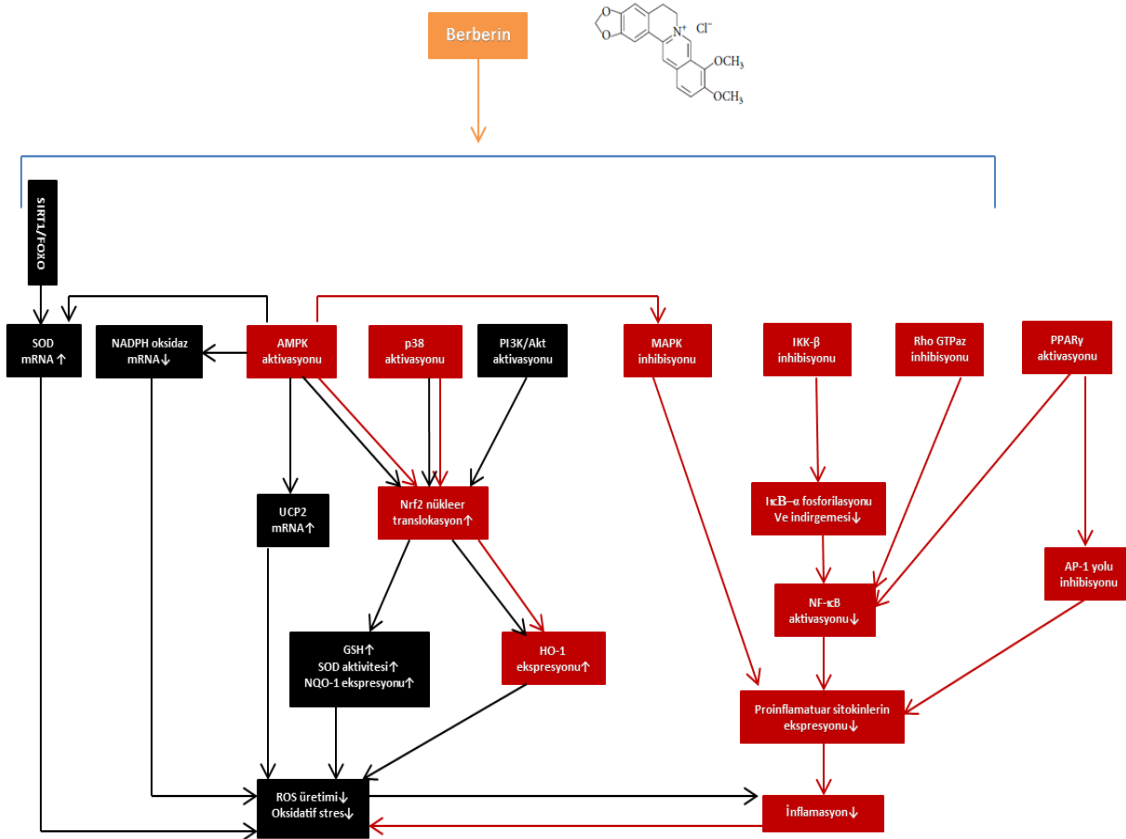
Berberin

$Cl^-$
$OCH_3$
$OCH_3$

SIRT1/FOXO

SOD mRNA↑

NADPH oksidaz mRNA↓

AMPK aktivasyonu

p38 aktivasyonu

PI3K/Akt aktivasyonu

MAPK inhibisyonu

IKK-β inhibisyonu

Rho GTPaz inhibisyonu

PPARγ aktivasyonu

UCP2 mRNA↑

Nrf2 nükleer translokasyon↑

IκB–α fosforilasyonu Ve indirgemesi↓

AP-1 yolu inhibisyonu

NF-κB aktivasyonu↓

GSH↑
SOD aktivitesi↑
NQO-1 ekspresyonu↑

HO-1 ekspresyonu↑

Proinflamatuar sitokinlerin ekspresyonu↓

ROS üretimi↓
Oksidatif stres↓

İnflamasyon↓